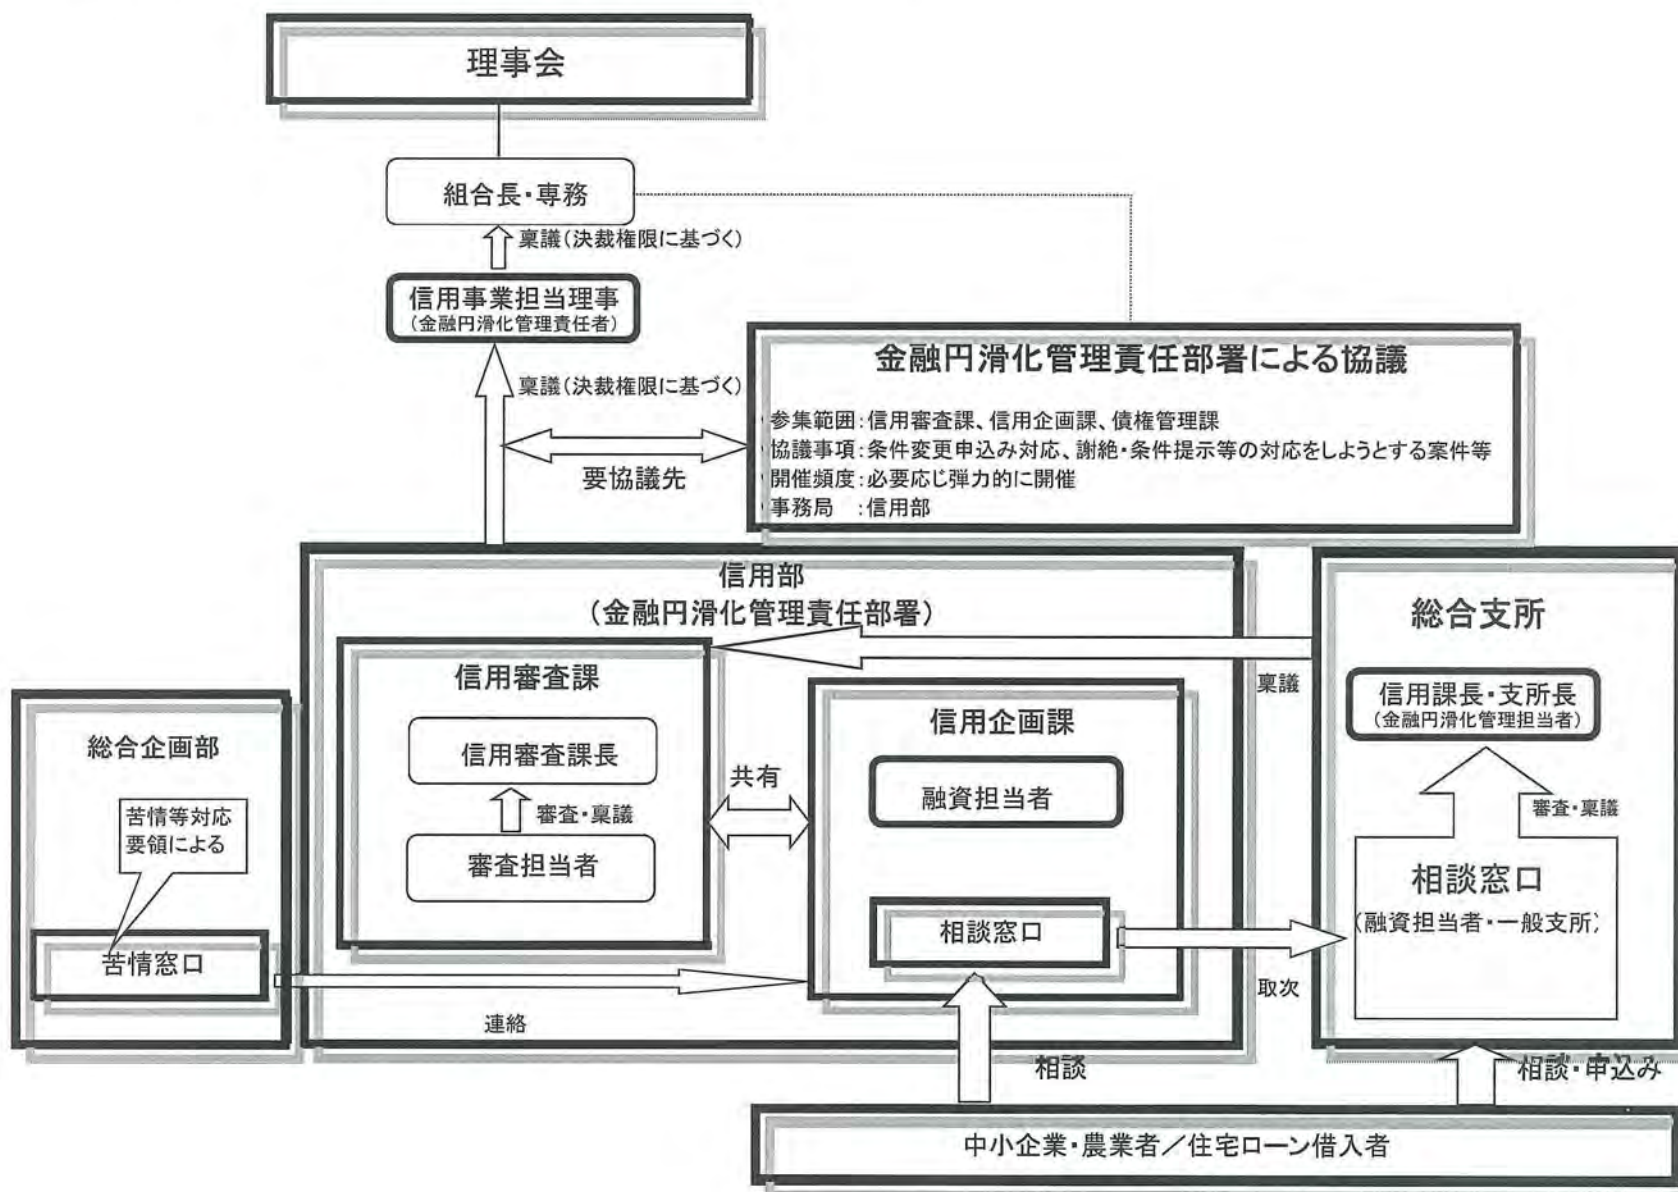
理事会

組合長・専務

稟議（決裁権限に基づく）

信用事業担当理事
（金融円滑化管理責任者）

稟議（決裁権限に基づく）

金融円滑化管理責任部署による協議

参集範囲：信用審査課、信用企画課、債権管理課
協議事項：条件変更申込み対応、謝絶・条件提示等の対応をしようとする案件等
開催頻度：必要応じ弾力的に開催
事務局　：信用部

要協議先

信用部
（金融円滑化管理責任部署）

信用審査課

信用審査課長

審査・稟議

審査担当者

共有

信用企画課

融資担当者

相談窓口

稟議

総合支所

信用課長・支所長
（金融円滑化管理担当者）

審査・稟議

相談窓口
（融資担当者・一般支所）

取次

総合企画部

苦情等対応要領による

苦情窓口

連絡

相談

相談・申込み

中小企業・農業者／住宅ローン借入者